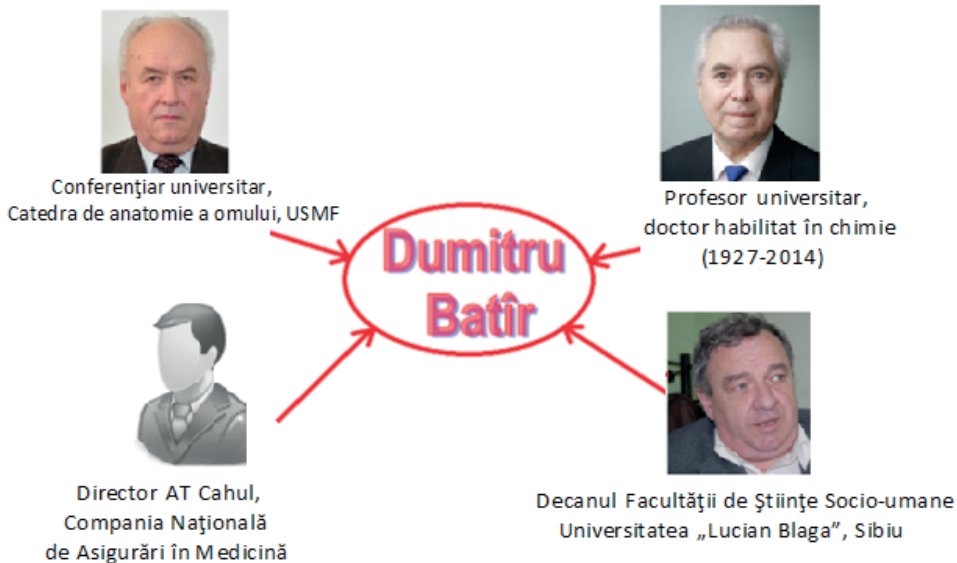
Conferenţiar universitar,
Catedra de anatomie a omului, USMF

Profesor universitar,
doctor habilitat în chimie
(1927-2014)

Dumitru
Batîr

Director AT Cahul,
Compania Naţională
de Asigurări în Medicină

Decanul Facultăţii de Ştiinţe Socio-umane
Universitatea „Lucian Blaga", Sibiu